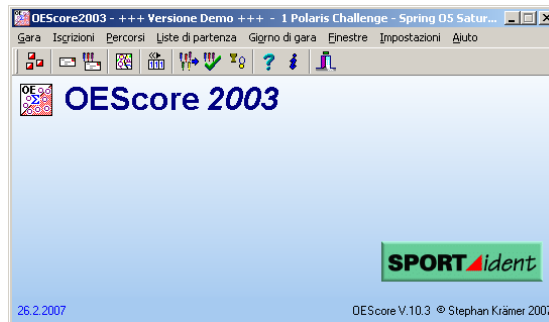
OEScore2003 - +++ Versione Demo +++ - 1 Polaris Challenge - Spring 05 Satur...

Gara Iscrizioni Percorsi Liste di partenza Giorno di gara Finestre Impostazioni Aiuto

OEScore 2003

SPORTident

26.2.2007

OEScore V.10.3 © Stephan Krämer 200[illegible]